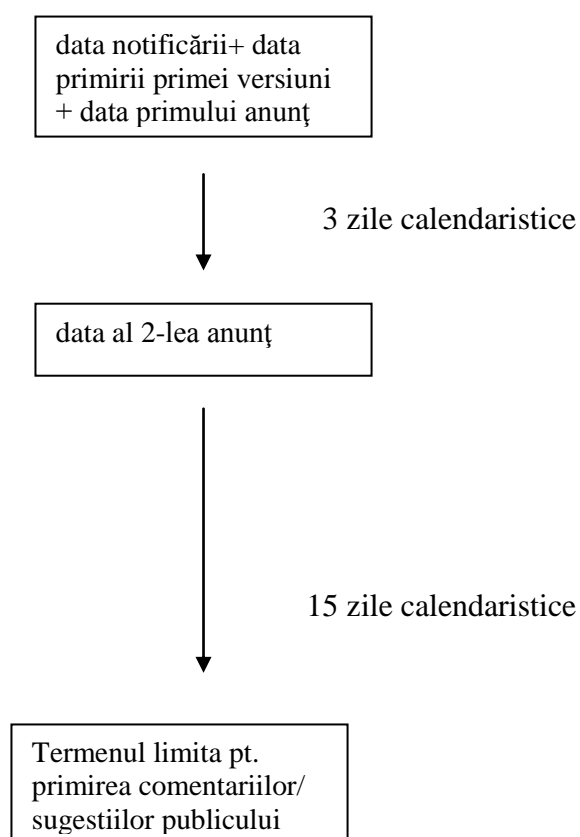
data notificării+ data primirii primei versiuni + data primului anunţ

3 zile calendaristice

data al 2-lea anunţ

15 zile calendaristice

Termenul limita pt. primirea comentariilor/ sugestiilor publicului